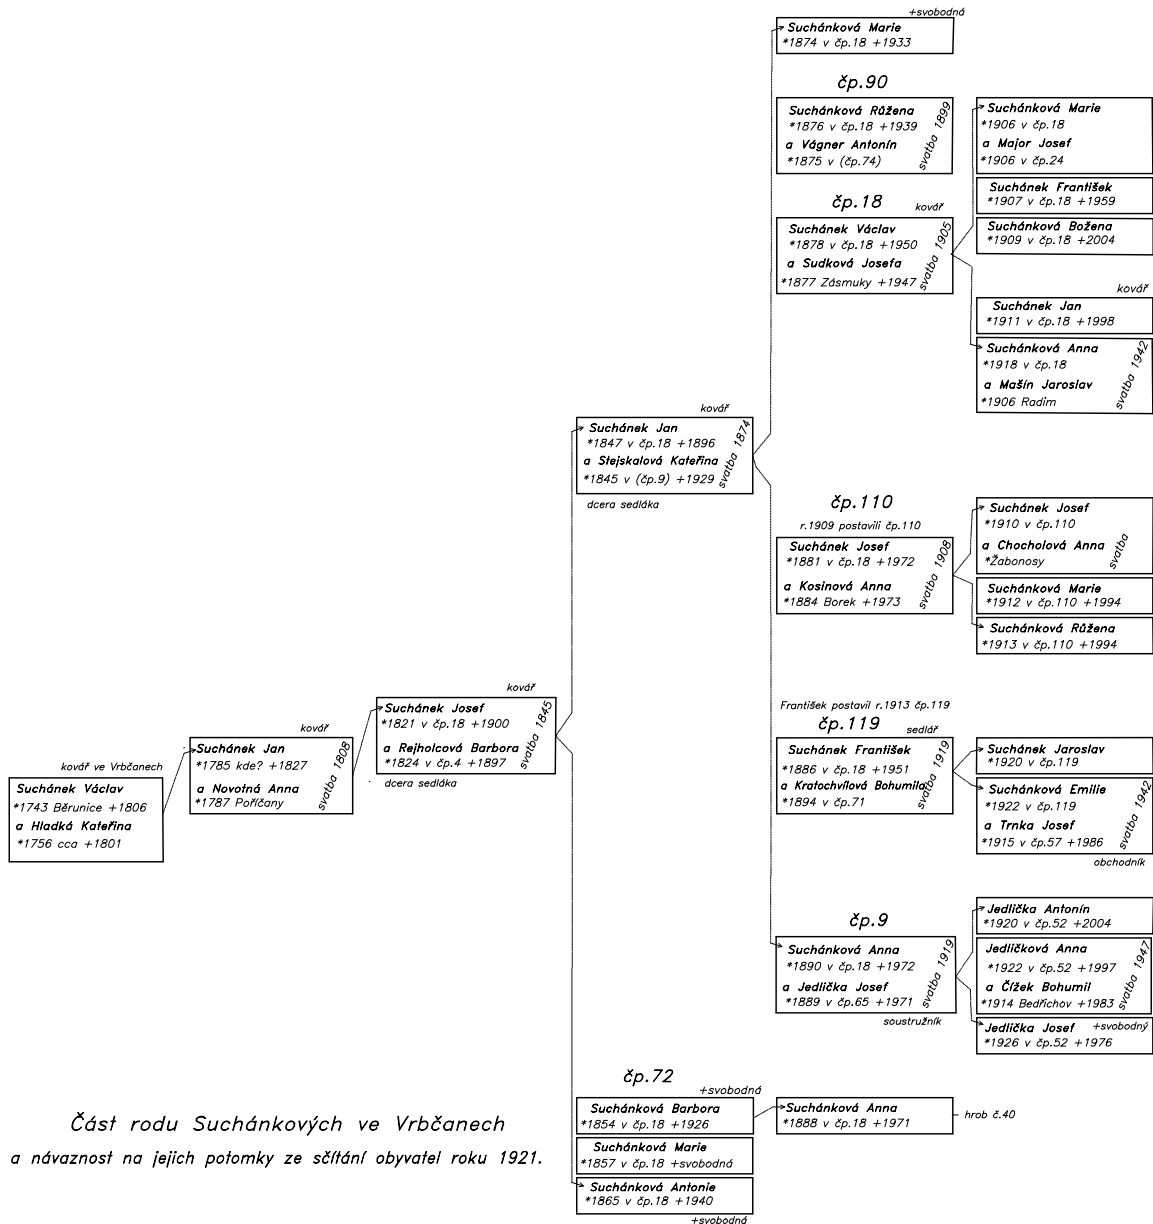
kovář ve Vrbčanech
Suchánek Václav
*1743 Běrunice +1806
a Hladká Kateřina
*1756 cca +1801

kovář
Suchánek Jan
*1785 kde? +1827
a Novotná Anna
*1787 Pořičany
svatba 1808

kovář
Suchánek Josef
*1821 v čp.18 +1900
a Rejholcová Barbora
*1824 v čp.4 +1897
svatba 1845
dcera sedláka

kovář
Suchánek Jan
*1847 v čp.18 +1896
a Stejskalová Kateřina
*1845 v (čp.9) +1929
svatba 1874
dcera sedláka

+svobodná
Suchánková Marie
*1874 v čp.18 +1933

čp.90
Suchánková Růžena
*1876 v čp.18 +1939
a Vágner Antonín
*1875 v (čp.74)
svatba 1899

Suchánková Marie
*1906 v čp.18
a Major Josef
*1906 v čp.24

Suchánek František
*1907 v čp.18 +1959

čp.18
kovář
Suchánek Václav
*1878 v čp.18 +1950
a Sudková Josefa
*1877 Zásmuky +1947
svatba 1905

Suchánková Božena
*1909 v čp.18 +2004

kovář
Suchánek Jan
*1911 v čp.18 +1998

Suchánková Anna
*1918 v čp.18
a Mašín Jaroslav
*1906 Radim
svatba 1942

čp.110
r.1909 postavili čp.110
Suchánek Josef
*1881 v čp.18 +1972
a Kosinová Anna
*1884 Borek +1973
svatba 1908

Suchánek Josef
*1910 v čp.110
a Chocholová Anna
*Žabonosy
svatba

Suchánková Marie
*1912 v čp.110 +1994

Suchánková Růžena
*1913 v čp.110 +1994

František postavil r.1913 čp.119
čp.119
sedlář
Suchánek František
*1886 v čp.18 +1951
a Kratochvílová Bohumila
*1894 v čp.71
svatba 1919

Suchánek Jaroslav
*1920 v čp.119

Suchánková Emilie
*1922 v čp.119
a Trnka Josef
*1915 v čp.57 +1986
svatba 1942
obchodník

čp.9
Suchánková Anna
*1890 v čp.18 +1972
a Jedlička Josef
*1889 v čp.65 +1971
svatba 1919
soustružník

Jedlička Antonín
*1920 v čp.52 +2004

Jedličková Anna
*1922 v čp.52 +1997
a Čížek Bohumil
*1914 Bedřichov +1983
svatba 1947

Jedlička Josef +svobodný
*1926 v čp.52 +1976

čp.72
+svobodná
Suchánková Barbora
*1854 v čp.18 +1926

Suchánková Anna
*1888 v čp.18 +1971
hrob č.40

Suchánková Marie
*1857 v čp.18 +svobodná

Suchánková Antonie
*1865 v čp.18 +1940
+svobodná

Část rodu Suchánkových ve Vrbčanech
a návaznost na jejich potomky ze sčítání obyvatel roku 1921.